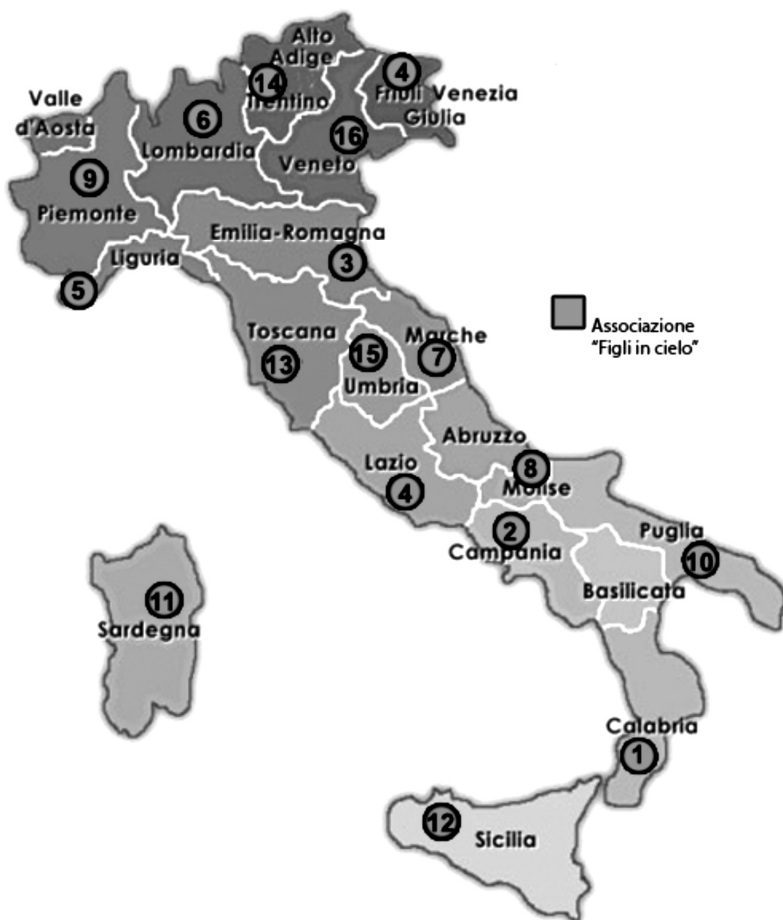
Alto Adige
14
Trentino
4
Friuli Venezia Giulia
Valle d'Aosta
6
Lombardia
16
Veneto
9
Piemonte
Emilia-Romagna
3
Liguria
5
Associazione "Figli in cielo"
Toscana
13
15
Umbria
Marche
7
Abruzzo
8
Molise
Lazio
4
2
Campania
Puglia
10
Basilicata
11
Sardegna
Calabria
1
12
Sicilia